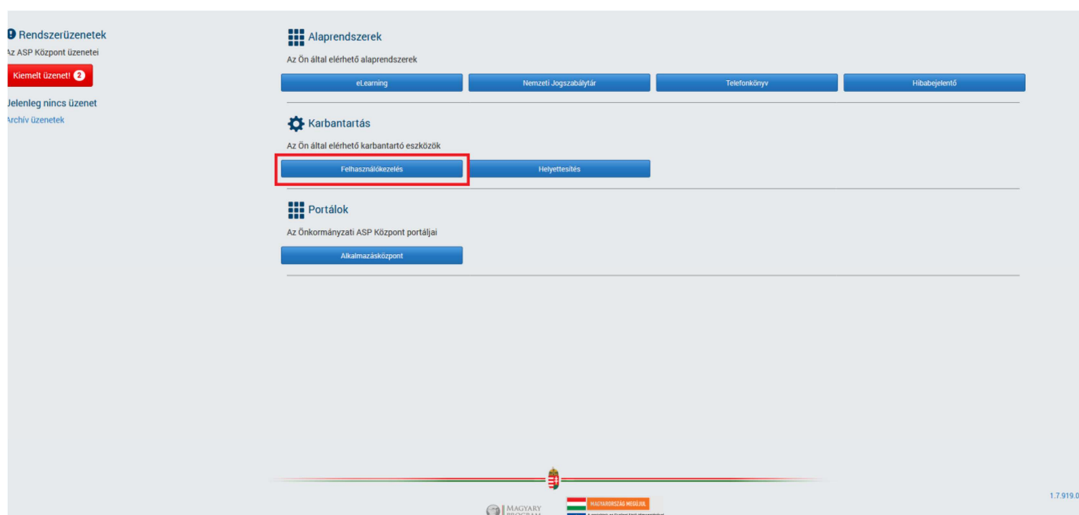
Rendszerüzenetek
Az ASP Központ üzenetei
Kiemelt üzenet! 2
Jelenleg nincs üzenet
Archív üzenetek

Alaprendszerek
Az Ön által elérhető alaprendszerek
eLearning
Nemzeti Jogszabálytár
Telefonkönyv
Hibabejelentő

Karbantartás
Az Ön által elérhető karbantartó eszközök
Felhasználókezelés
Helyettesítés

Portálok
Az Önkormányzati ASP Központ portáljai
Alkalmazásközpont

MAGYARY
MAGYARORSZÁG MEGÚJUL
1.7.919.0